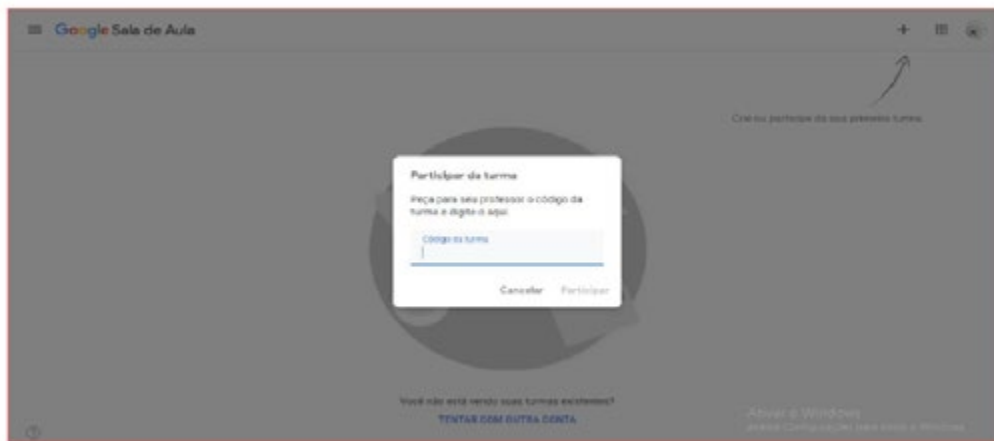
Google Sala de Aula

Crie ou participe da sua primeira turma

Participar da turma

Peça para seu professor o código da turma e digite-o aqui.

Código da turma

Cancelar Participar

Você não está vendo suas turmas existentes?

TENTAR COM OUTRA CONTA

Ativar o Windows
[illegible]